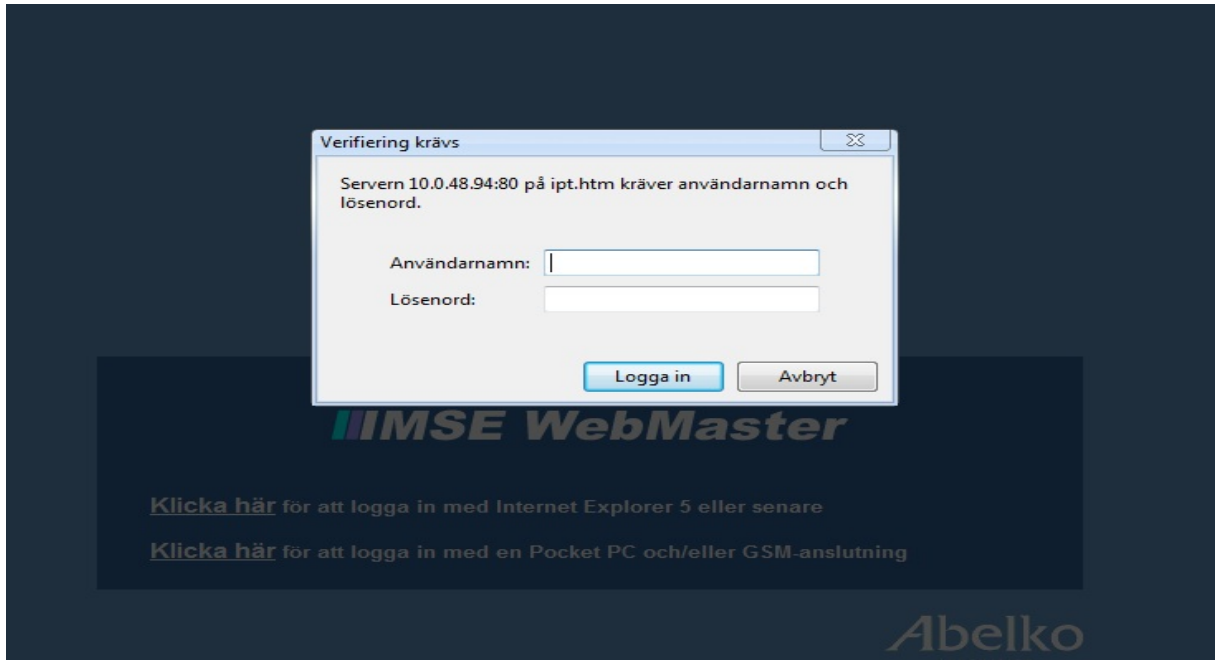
Verifiering krävs

Servern 10.0.48.94:80 på ipt.htm kräver användarnamn och lösenord.

Användarnamn:

Lösenord:

Logga in

Avbryt

IMSE WebMaster

Klicka här för att logga in med Internet Explorer 5 eller senare

Klicka här för att logga in med en Pocket PC och/eller GSM-anslutning

Abelko